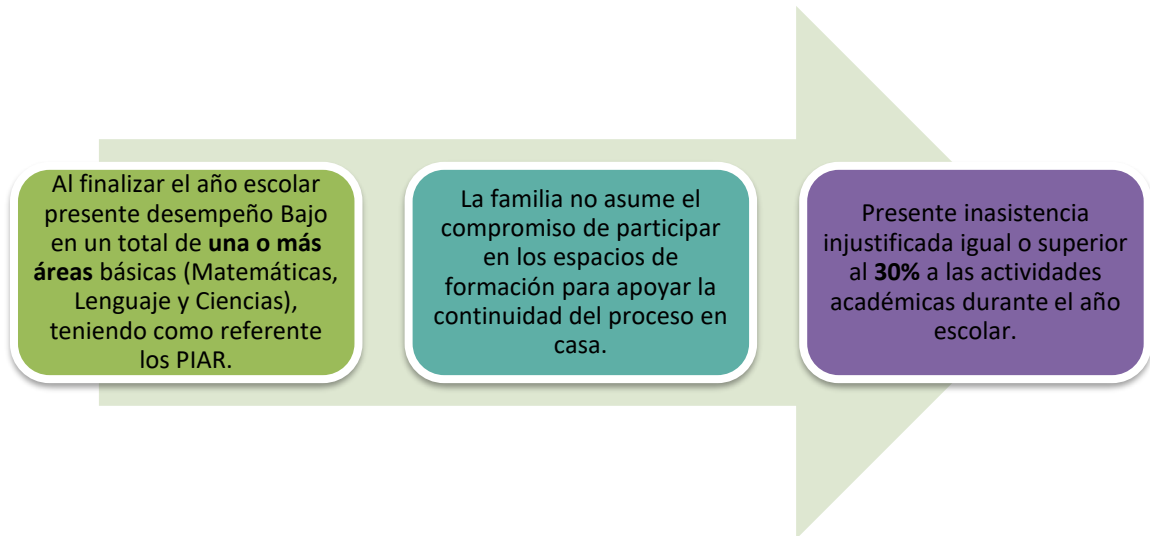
Al finalizar el año escolar presente desempeño Bajo en un total de una o más áreas básicas (Matemáticas, Lenguaje y Ciencias), teniendo como referente los PIAR.

La familia no asume el compromiso de participar en los espacios de formación para apoyar la continuidad del proceso en casa.

Presente inasistencia injustificada igual o superior al 30% a las actividades académicas durante el año escolar.